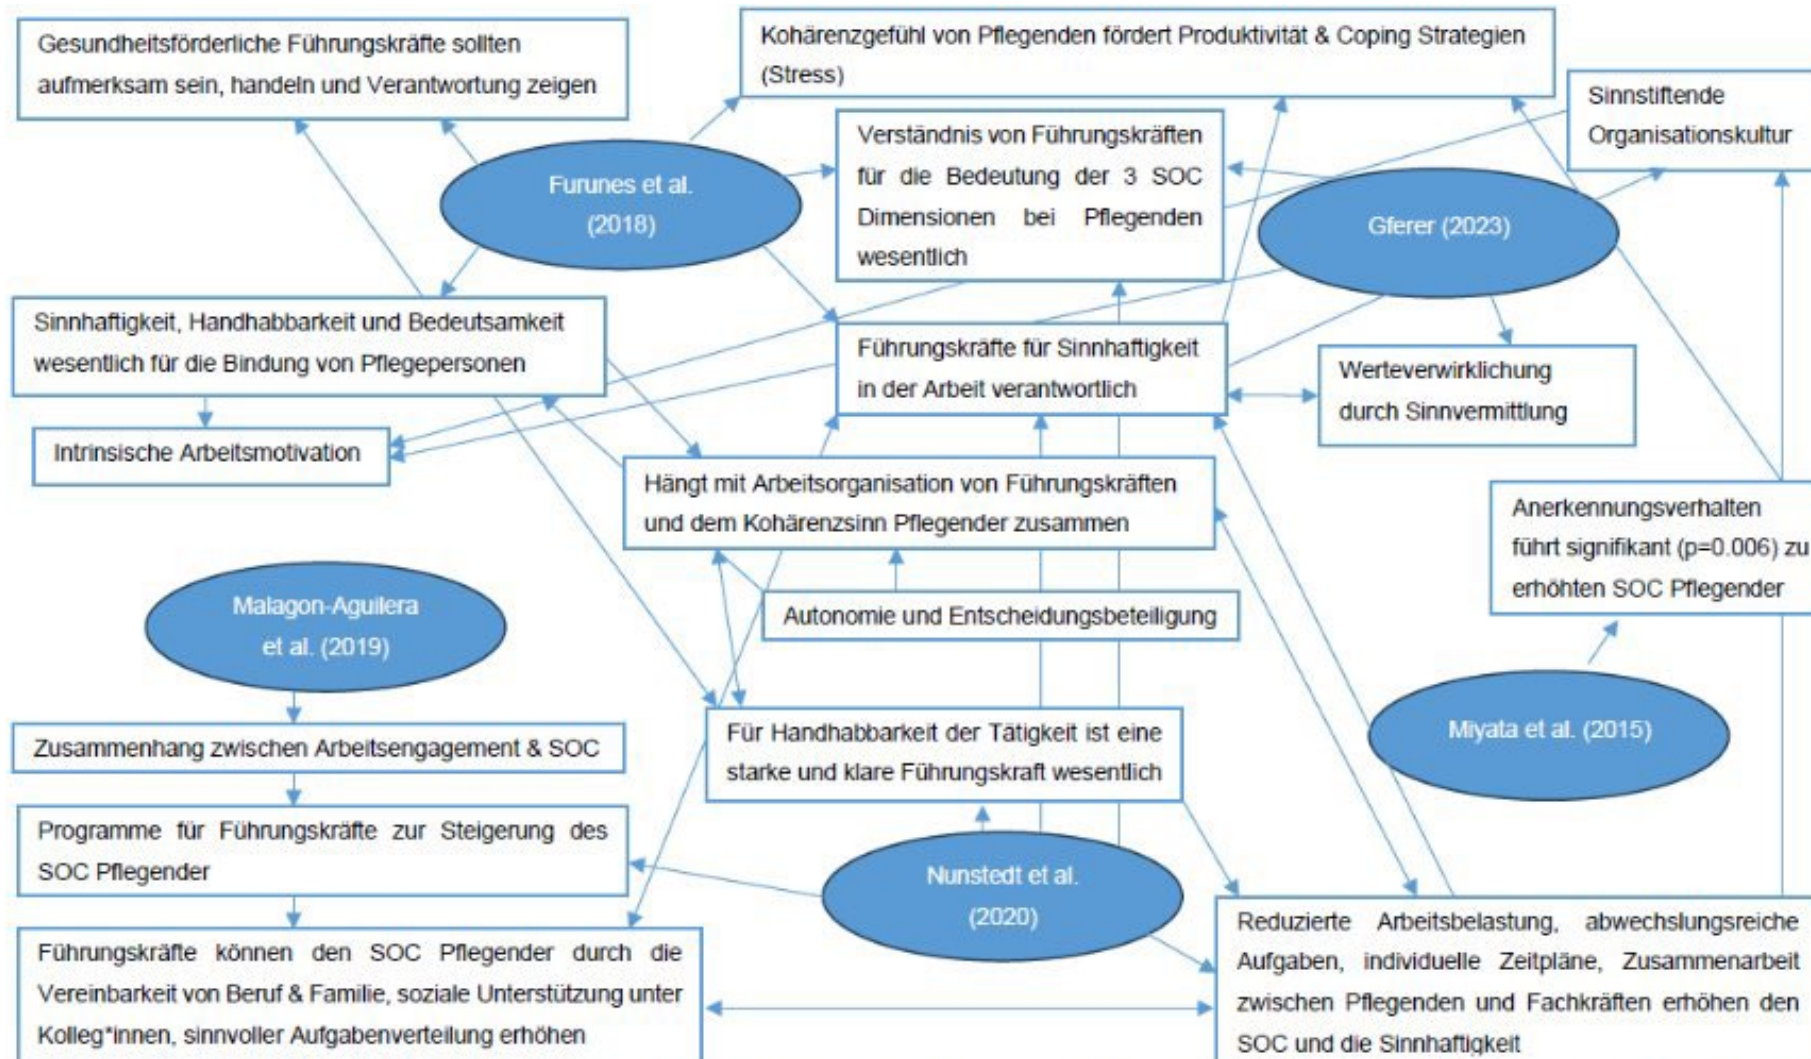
Gesundheitsförderliche Führungskräfte sollten aufmerksam sein, handeln und Verantwortung zeigen

Kohärenzgefühl von Pflegenden fördert Produktivität & Coping Strategien (Stress)

Sinnstiftende Organisationskultur

Furunes et al. (2018)

Verständnis von Führungskräften für die Bedeutung der 3 SOC Dimensionen bei Pflegenden wesentlich

Gferer (2023)

Sinnhaftigkeit, Handhabbarkeit und Bedeutsamkeit wesentlich für die Bindung von Pflegepersonen

Führungskräfte für Sinnhaftigkeit in der Arbeit verantwortlich

Werteverwirklichung durch Sinnvermittlung

Intrinsische Arbeitsmotivation

Hängt mit Arbeitsorganisation von Führungskräften und dem Kohärenzsinn Pflegender zusammen

Anerkennungsverhalten führt signifikant (p=0.006) zu erhöhten SOC Pflegender

Malagon-Aguilera et al. (2019)

Autonomie und Entscheidungsbeteiligung

Miyata et al. (2015)

Zusammenhang zwischen Arbeitsengagement & SOC

Für Handhabbarkeit der Tätigkeit ist eine starke und klare Führungskraft wesentlich

Programme für Führungskräfte zur Steigerung des SOC Pflegender

Nunstedt et al. (2020)

Führungskräfte können den SOC Pflegender durch die Vereinbarkeit von Beruf & Familie, soziale Unterstützung unter Kolleg*innen, sinnvoller Aufgabenverteilung erhöhen

Reduzierte Arbeitsbelastung, abwechslungsreiche Aufgaben, individuelle Zeitpläne, Zusammenarbeit zwischen Pflegenden und Fachkräften erhöhen den SOC und die Sinnhaftigkeit